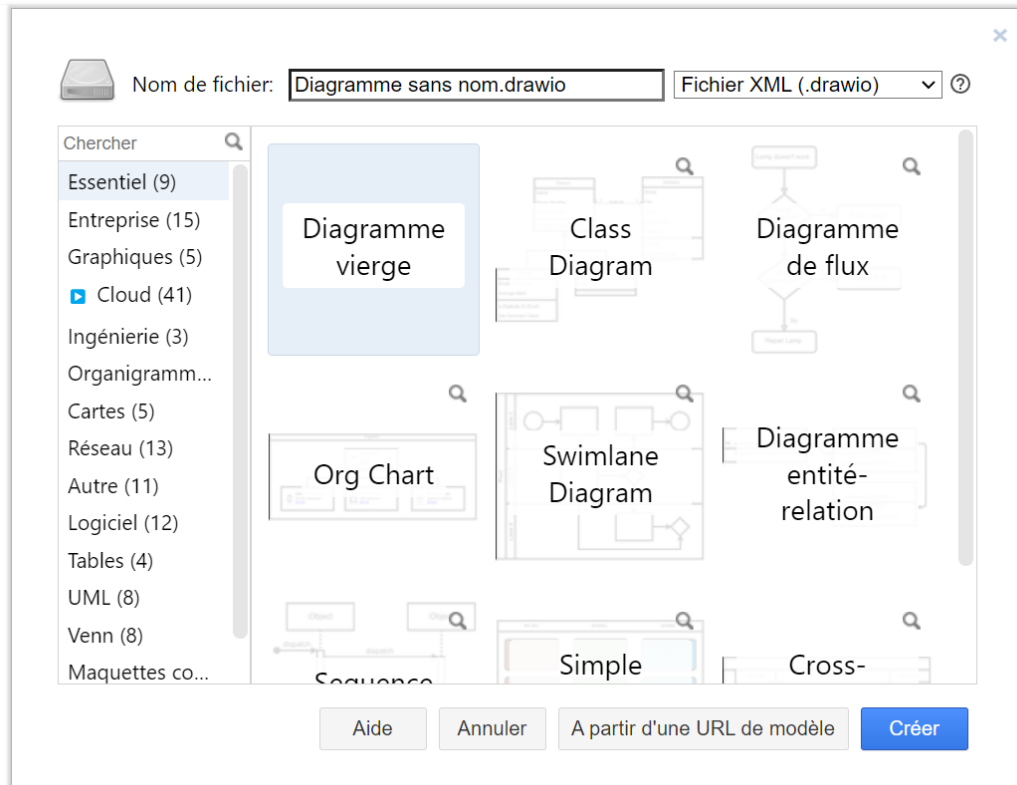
×

Nom de fichier: Diagramme sans nom.drawio
Fichier XML (.drawio)
?

Chercher

Essentiel (9)
Entreprise (15)
Graphiques (5)
Cloud (41)
Ingénierie (3)
Organigramm...
Cartes (5)
Réseau (13)
Autre (11)
Logiciel (12)
Tables (4)
UML (8)
Venn (8)
Maquettes co...

Diagramme vierge

Class Diagram

Diagramme de flux

Org Chart

Swimlane Diagram

Diagramme entité-relation

Sequence

Simple

Cross-

Aide
Annuler
A partir d'une URL de modèle
Créer